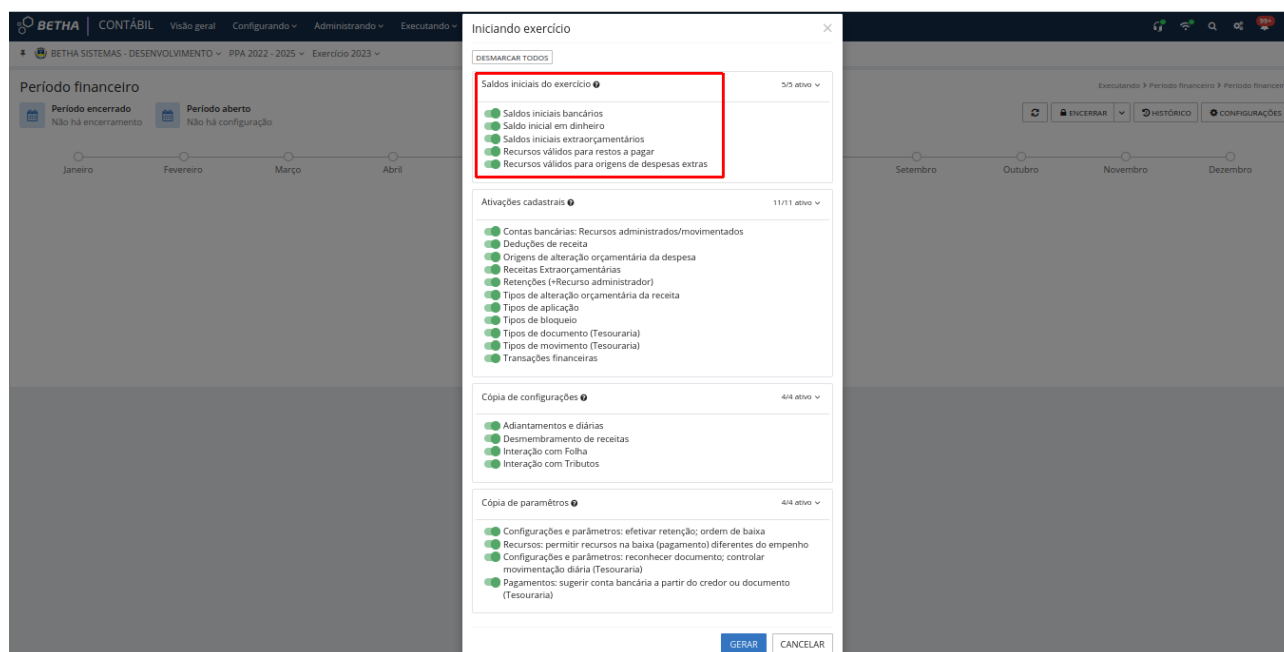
BETHA | CONTÁBIL Visão geral Configurando Administrando Executando

99+

BETHA SISTEMAS - DESENVOLVIMENTO PPA 2022 - 2025 Exercício 2023

Período financeiro

Período encerrado
Não há encerramento

Período aberto
Não há configuração

Executando > Período financeiro > Período financeiro

ENCERRAR HISTÓRICO CONFIGURAÇÕES

Janeiro Fevereiro Março Abril Setembro Outubro Novembro Dezembro

Iniciando exercício

DESMARCAR TODOS

Saldos iniciais do exercício 5/5 ativo

Saldos iniciais bancários
Saldo inicial em dinheiro
Saldos iniciais extraorçamentários
Recursos válidos para restos a pagar
Recursos válidos para origens de despesas extras

Ativações cadastrais 11/11 ativo

Contas bancárias: Recursos administrados/movimentados
Deduções de receita
Origens de alteração orçamentária da despesa
Receitas Extraorçamentárias
Retenções (+Recurso administrador)
Tipos de alteração orçamentária da receita
Tipos de aplicação
Tipos de bloqueio
Tipos de documento (Tesouraria)
Tipos de movimento (Tesouraria)
Transações financeiras

Cópia de configurações 4/4 ativo

Adiantamentos e diárias
Desmembramento de receitas
Interação com Folha
Interação com Tributos

Cópia de parâmetros 4/4 ativo

Configurações e parâmetros: efetivar retenção; ordem de baixa
Recursos: permitir recursos na baixa (pagamento) diferentes do empenho
Configurações e parâmetros: reconhecer documento; controlar movimentação diária (Tesouraria)
Pagamentos: sugerir conta bancária a partir do credor ou documento (Tesouraria)

GERAR CANCELAR